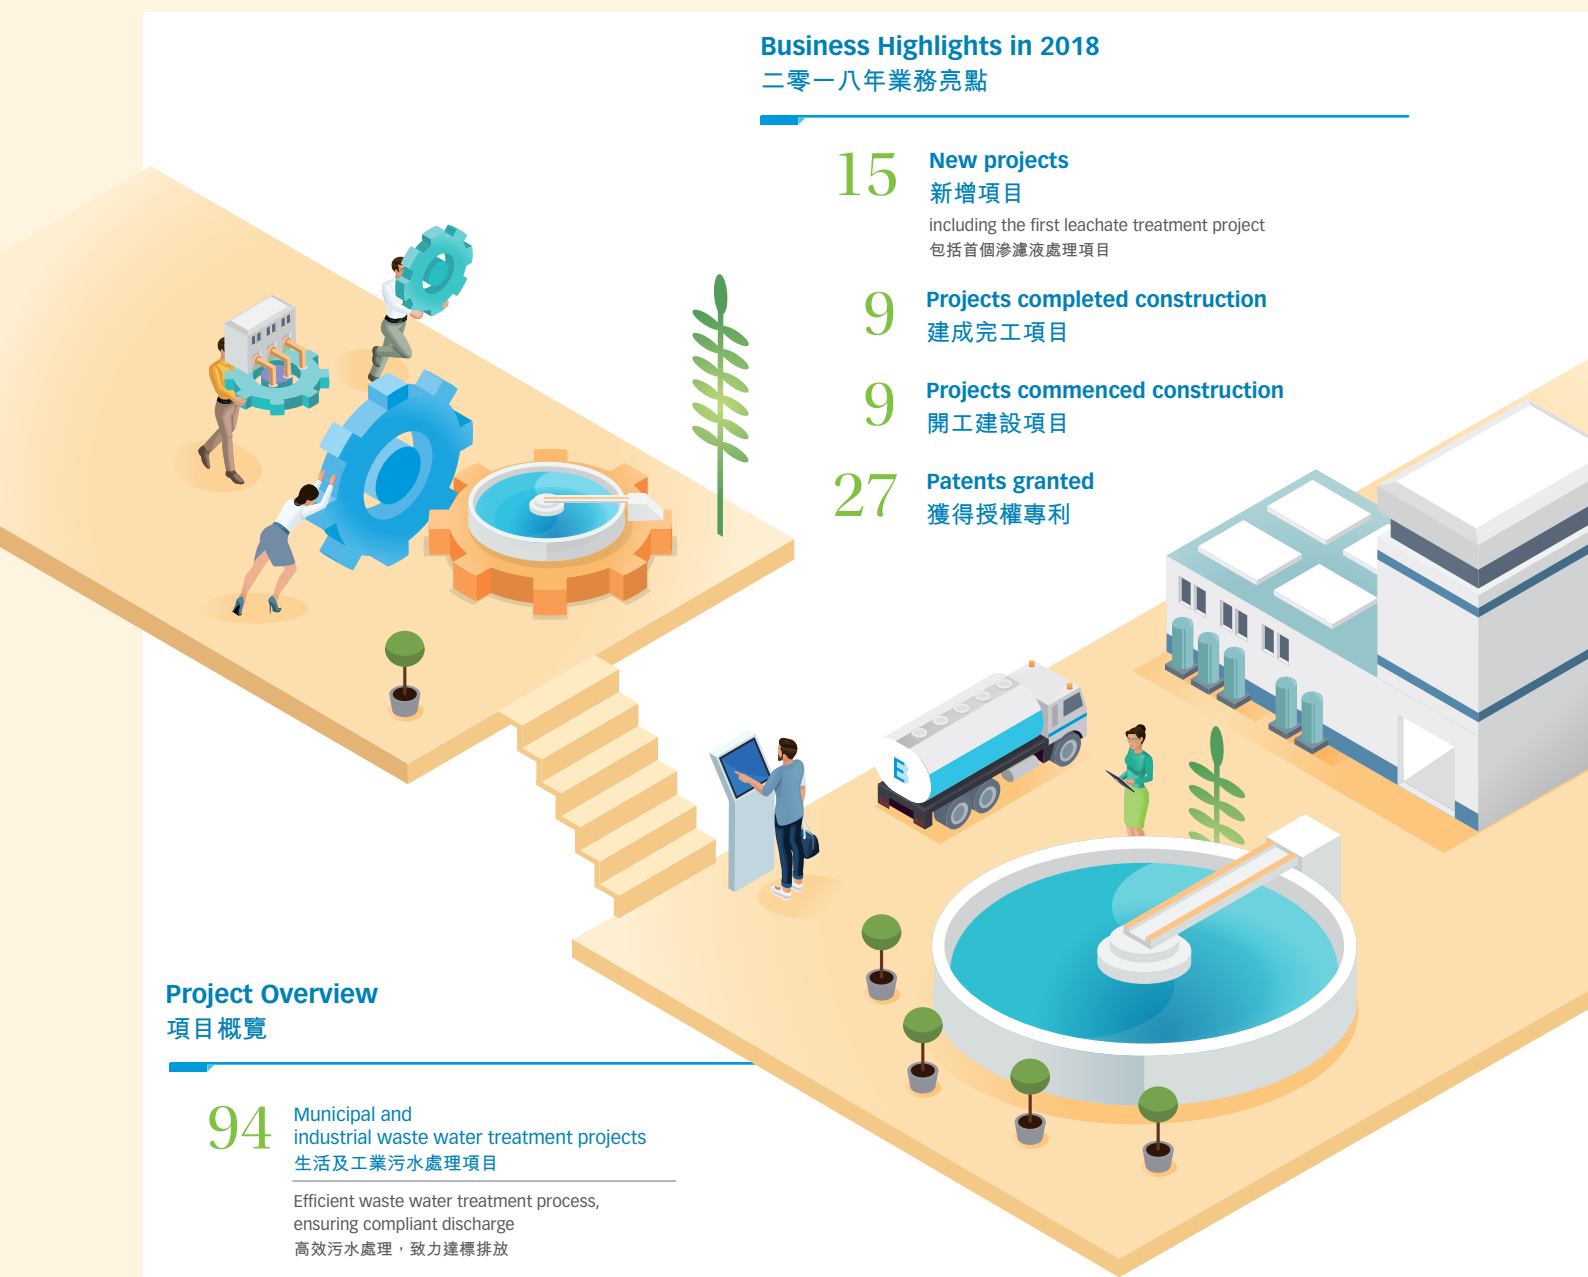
Business Highlights in 2018
二零一八年業務亮點

15 New projects
新增項目
including the first leachate treatment project
包括首個滲濾液處理項目

9 Projects completed construction
建成完工項目

9 Projects commenced construction
開工建設項目

27 Patents granted
獲得授權專利

Project Overview
項目概覽

94 Municipal and industrial waste water treatment projects
生活及工業污水處理項目

Efficient waste water treatment process, ensuring compliant discharge
高效污水處理，致力達標排放